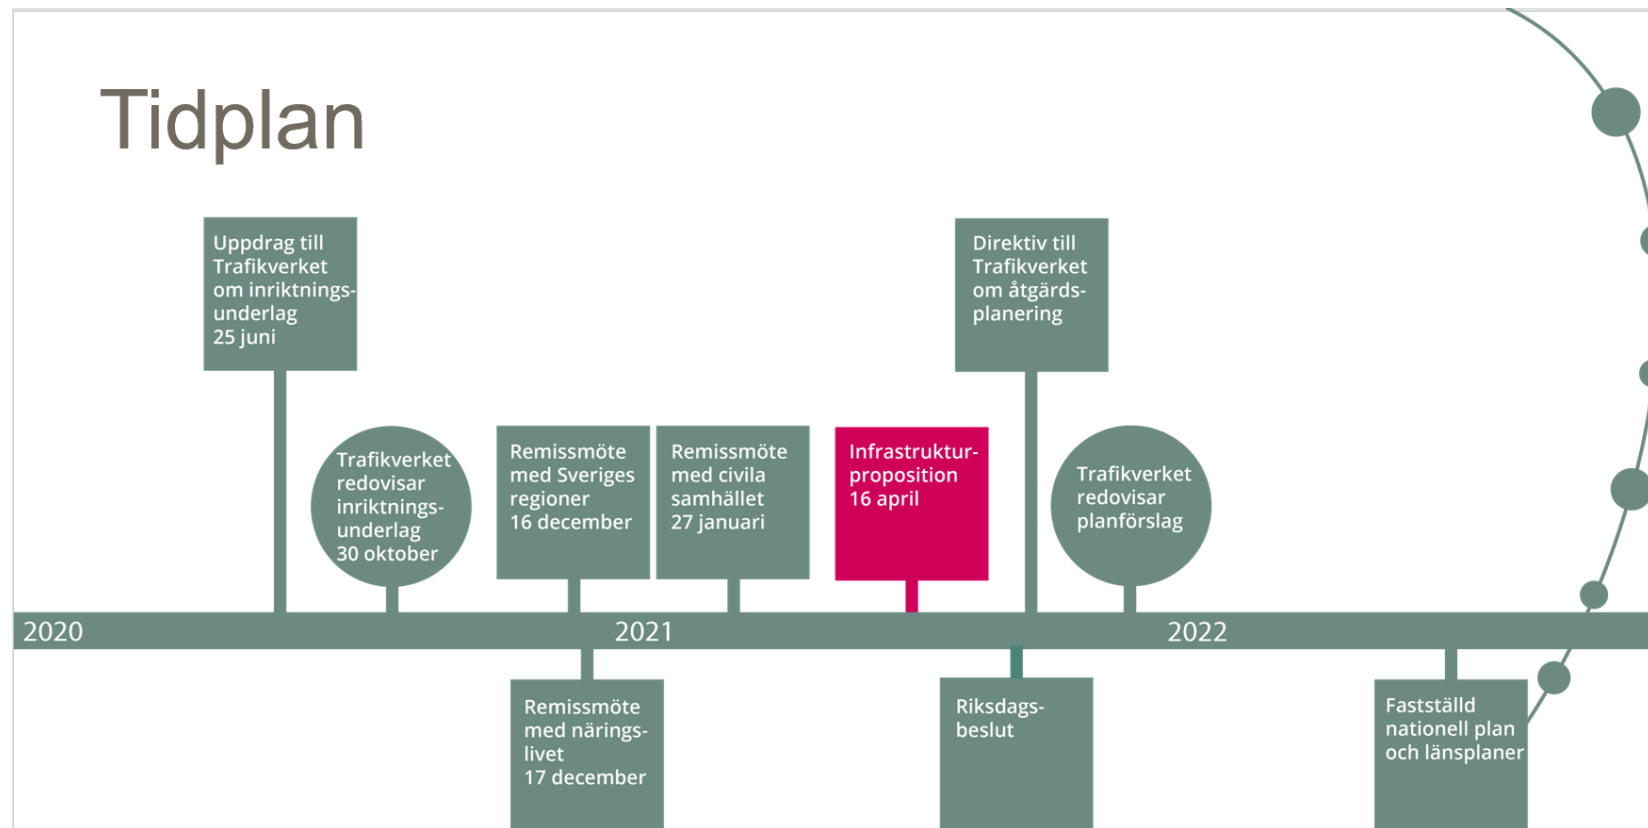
Tidplan

Uppdrag till Trafikverket om inriktningsunderlag 25 juni

Trafikverket redovisar inriktningsunderlag 30 oktober

Remissmöte med Sveriges regioner 16 december

Remissmöte med civila samhället 27 januari

Infrastrukturproposition 16 april

Direktiv till Trafikverket om åtgärdsplanering

Trafikverket redovisar planförslag

2020

2021

2022

Remissmöte med näringslivet 17 december

Riksdagsbeslut

Fastställd nationell plan och länsplaner